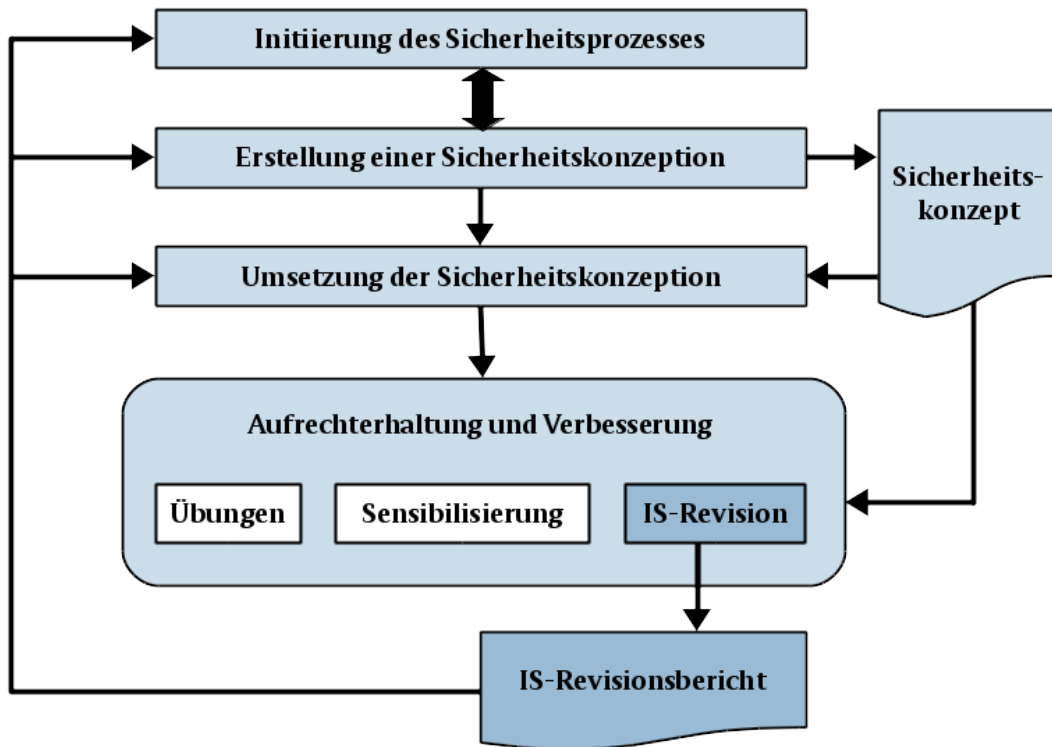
Initiierung des Sicherheitsprozesses

Erstellung einer Sicherheitskonzeption

Sicherheitskonzept

Umsetzung der Sicherheitskonzeption

Aufrechterhaltung und Verbesserung

Übungen

Sensibilisierung

IS-Revision

IS-Revisionsbericht